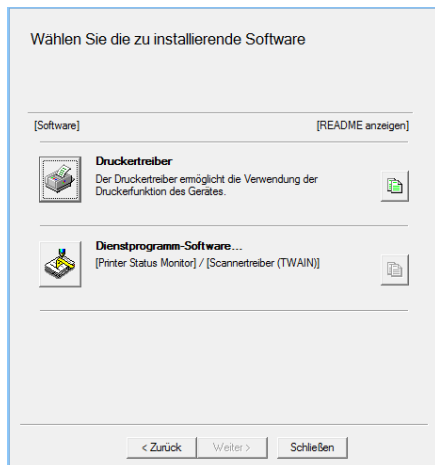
Wählen Sie die zu installierende Software

[Software]

[README anzeigen]

Druckertreiber

Der Druckertreiber ermöglicht die Verwendung der Druckerfunktion des Gerätes.

Dienstprogramm-Software...

[Printer Status Monitor] / [Scannertreiber (TWAIN)]

< Zurück

Weiter >

Schließen